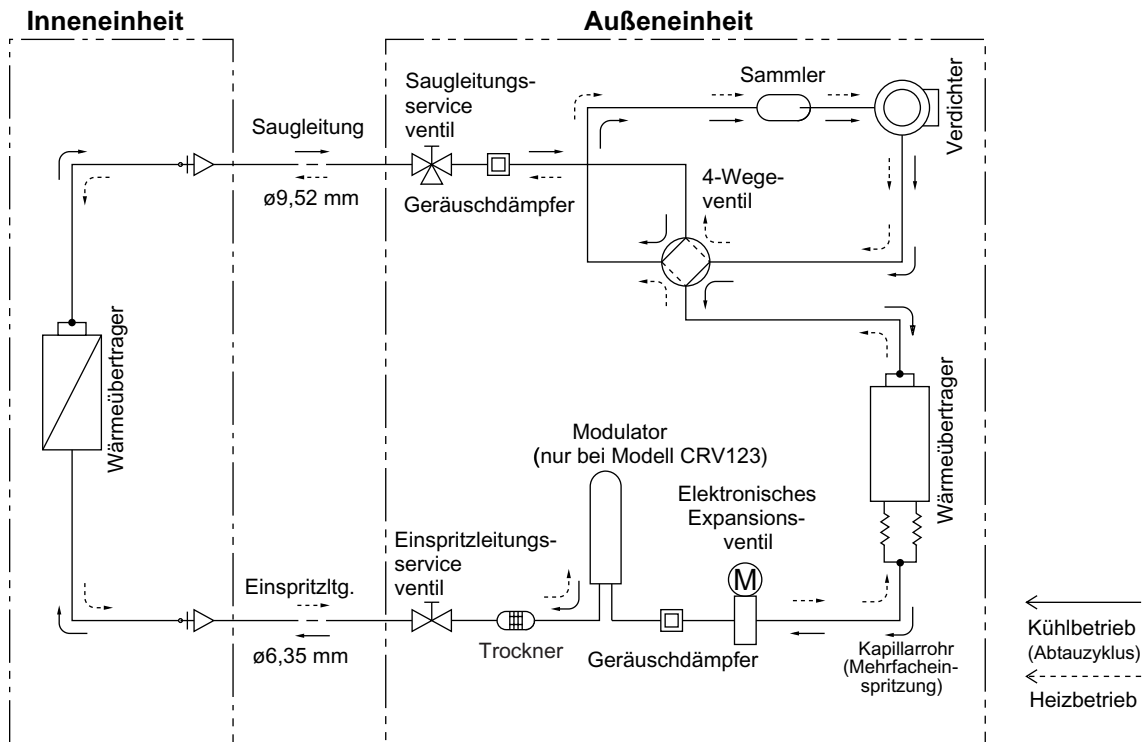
Inneneinheit

Außeneinheit

Saugleitungsservice ventil

Sammler

Verdichter

Saugleitung

ø9,52 mm

Geräuschdämpfer

4-Wegeventil

Wärmeübertrager

Wärmeübertrager

Modulator (nur bei Modell CRV123)

Elektronisches Expansionsventil

Einspritzleitungsservice ventil

Einspritzltg.

ø6,35 mm

Trockner

Geräuschdämpfer

Kapillarrohr (Mehrfacheinspritzung)

Kühlbetrieb (Abtauzyklus)

Heizbetrieb